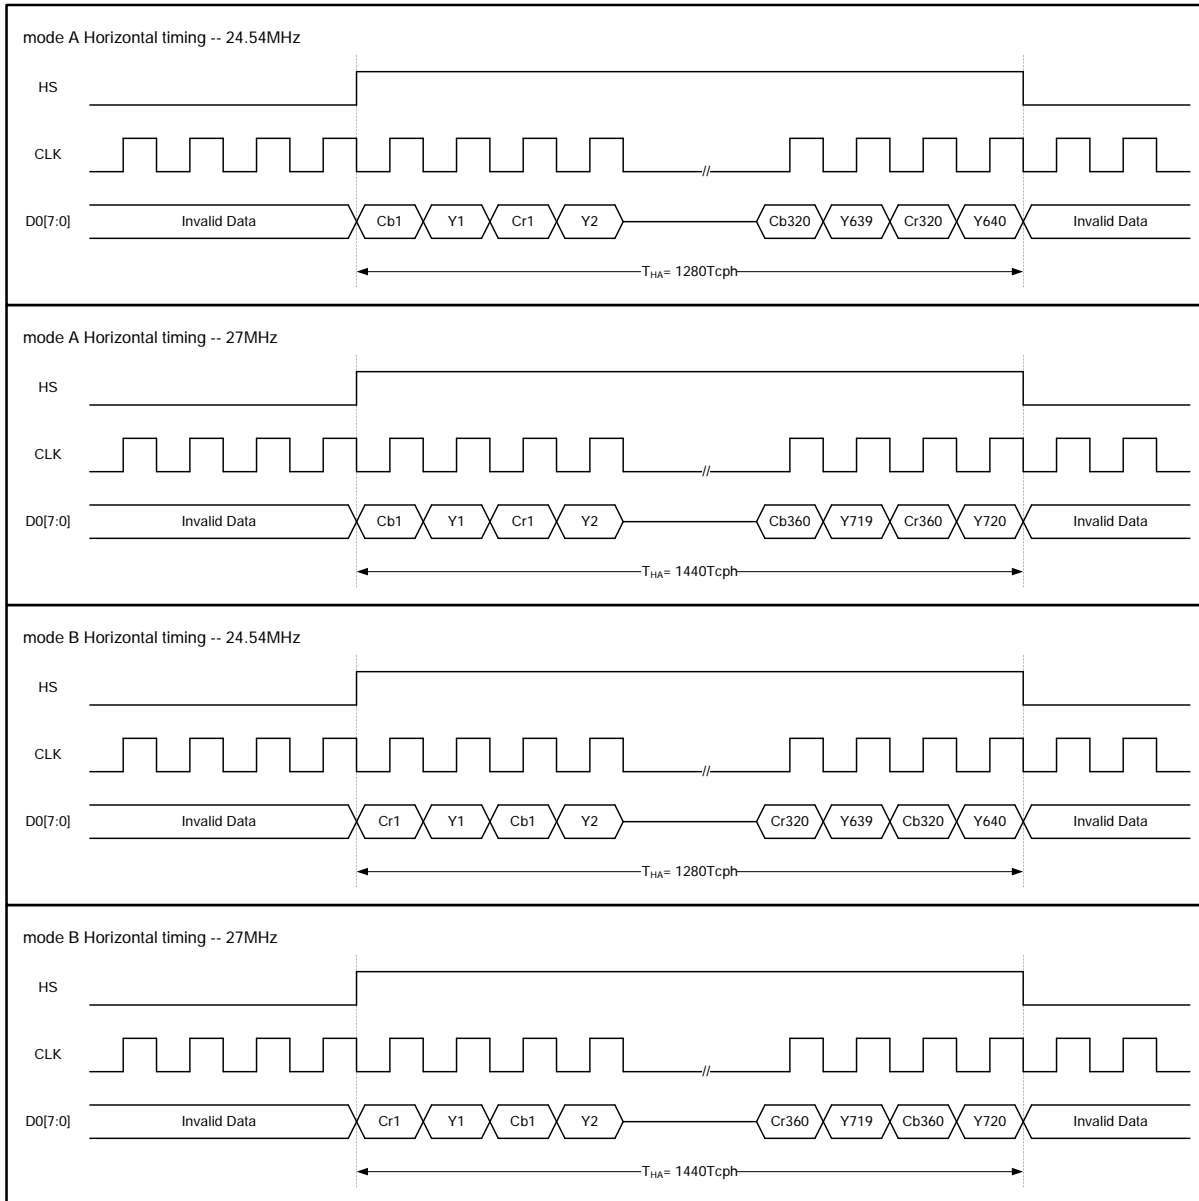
mode A Horizontal timing -- 24.54MHz

HS

CLK

//

D0[7:0]

Invalid Data

Cb1

Y1

Cr1

Y2

Cb320

Y639

Cr320

Y640

Invalid Data

$T_{HA}$= 1280Tcph

mode A Horizontal timing -- 27MHz

HS

CLK

//

D0[7:0]

Invalid Data

Cb1

Y1

Cr1

Y2

Cb360

Y719

Cr360

Y720

Invalid Data

$T_{HA}$= 1440Tcph

mode B Horizontal timing -- 24.54MHz

HS

CLK

//

D0[7:0]

Invalid Data

Cr1

Y1

Cb1

Y2

Cr320

Y639

Cb320

Y640

Invalid Data

$T_{HA}$= 1280Tcph

mode B Horizontal timing -- 27MHz

HS

CLK

//

D0[7:0]

Invalid Data

Cr1

Y1

Cb1

Y2

Cr360

Y719

Cb360

Y720

Invalid Data

$T_{HA}$= 1440Tcph